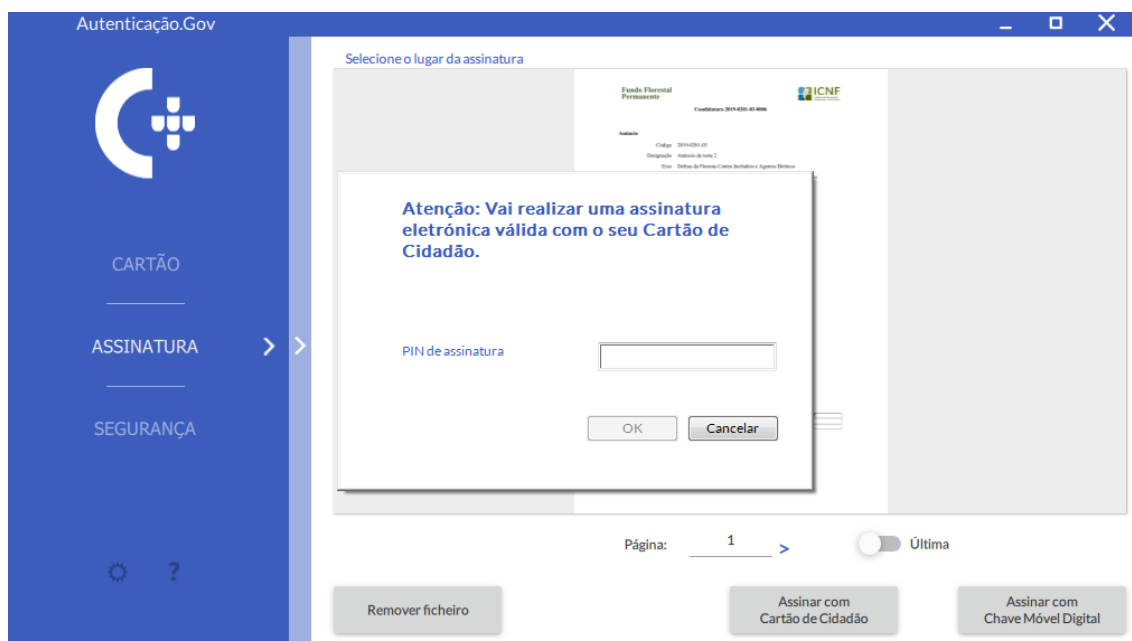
Autenticação.Gov

CARTÃO

ASSINATURA

SEGURANÇA

?

Selecione o lugar da assinatura

Fundo Florestal Permanente

ICNF

Candidatura 2019-0201-03-0006

Atenção: Vai realizar uma assinatura eletrónica válida com o seu Cartão de Cidadão.

PIN de assinatura

OK

Cancelar

Página: 1 >

Última

Remover ficheiro

Assinar com Cartão de Cidadão

Assinar com Chave Móvel Digital